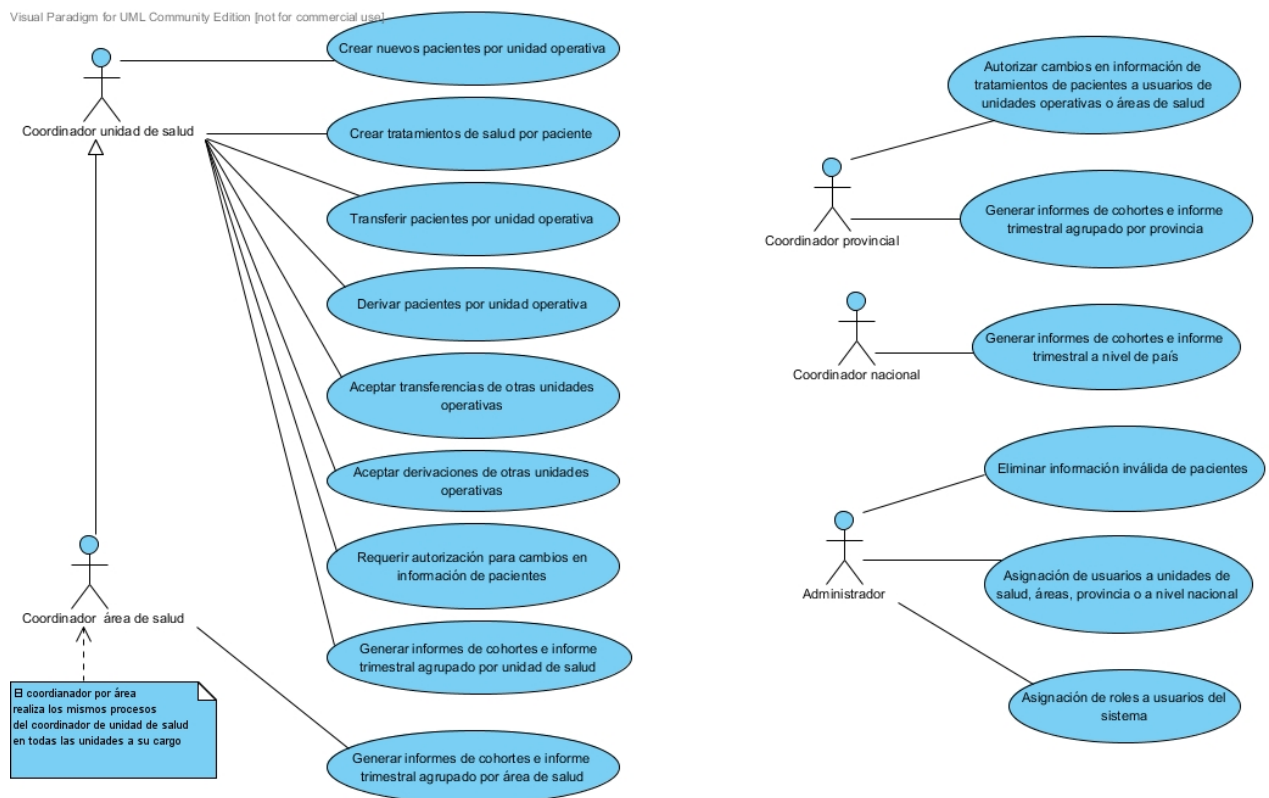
Visual Paradigm for UML Community Edition [not for commercial use]

Coordinador unidad de salud

Crear nuevos pacientes por unidad operativa

Crear tratamientos de salud por paciente

Transferir pacientes por unidad operativa

Derivar pacientes por unidad operativa

Aceptar transferencias de otras unidades operativas

Aceptar derivaciones de otras unidades operativas

Requerir autorización para cambios en información de pacientes

Generar informes de cohortes e informe trimestral agrupado por unidad de salud

Generar informes de cohortes e informe trimestral agrupado por área de salud

Coordinador área de salud

El coordianador por área realiza los mismos procesos del coordinador de unidad de salud en todas las unidades a su cargo

Autorizar cambios en información de tratamientos de pacientes a usuarios de unidades operativas o áreas de salud

Coordinador provincial

Generar informes de cohortes e informe trimestral agrupado por provincia

Coordinador nacional

Generar informes de cohortes e informe trimestral a nivel de país

Eliminar información inválida de pacientes

Administrador

Asignación de usuarios a unidades de salud, áreas, provincia o a nivel nacional

Asignación de roles a usuarios del sistema